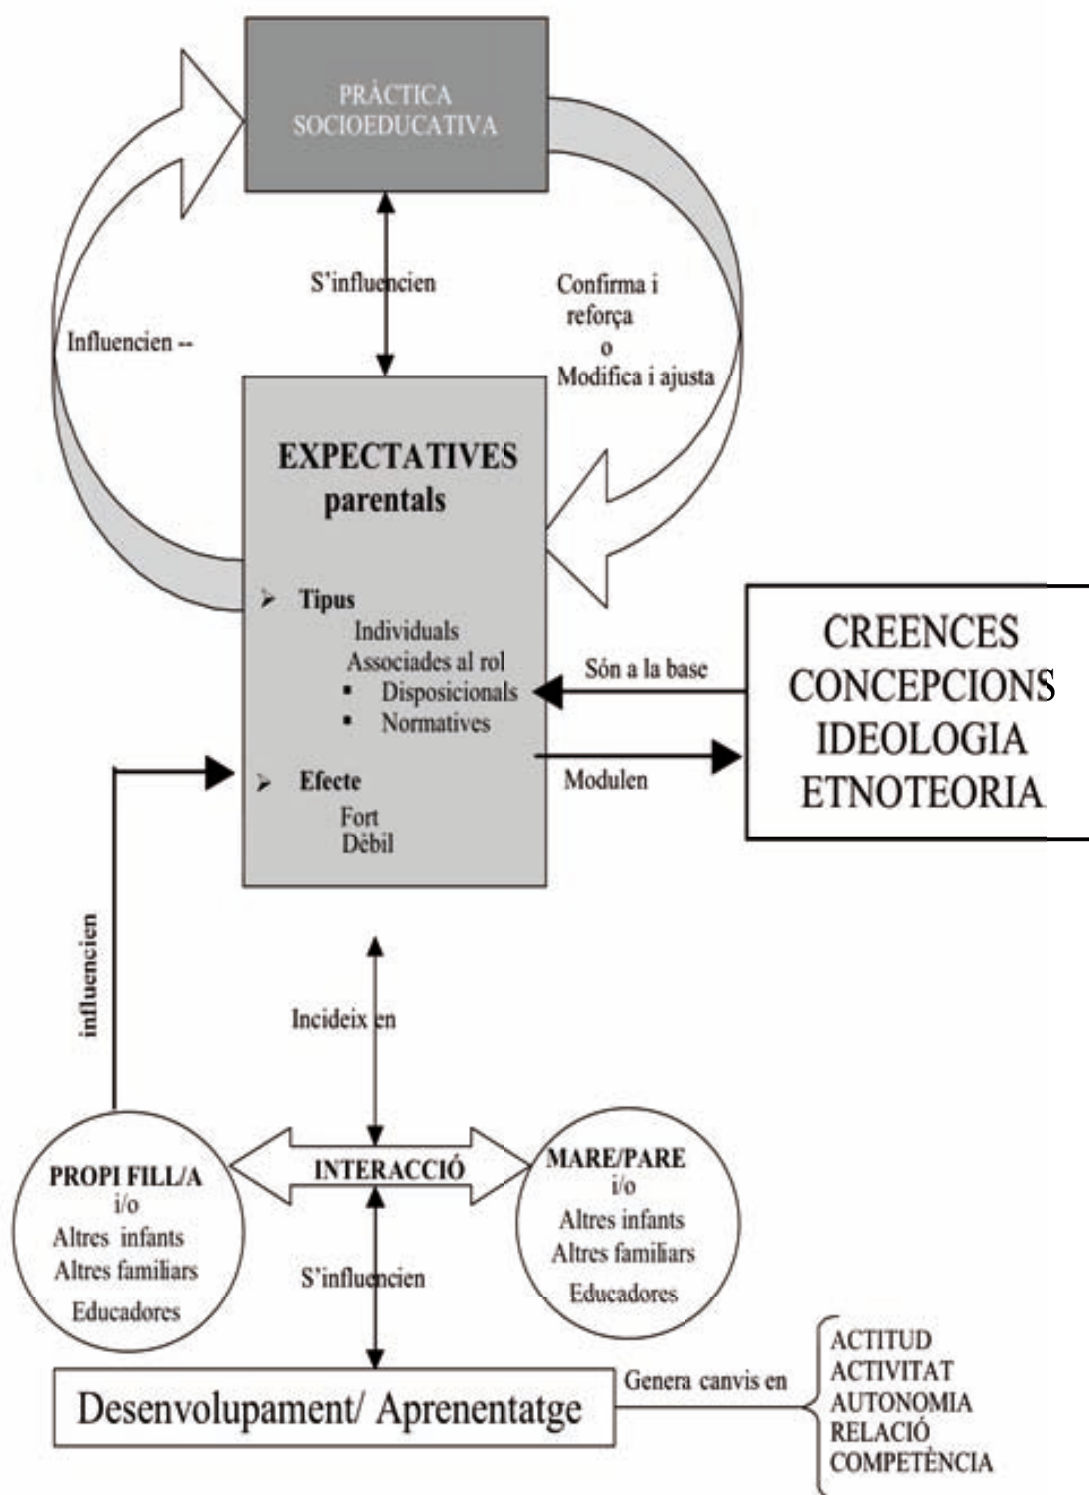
PRÀCTICA
SOCIOEDUCATIVA

S'influencien

Influencien --

Confirma i reforça
o
Modifica i ajusta

EXPECTATIVES parentals

➢ Tipus
Individuals
Associades al rol
▪ Disposicionals
▪ Normatives

➢ Efecte
Fort
Dèbil

Són a la base

Modulen

CREENCES
CONCEPCIONS
IDEOLOGIA
ETNOTEORIA

influencien

Incideix en

PROPI FILL/A
i/o
Altres infants
Altres familiars
Educadores

INTERACCIÓ

MARE/PARE
i/o
Altres infants
Altres familiars
Educadores

S'influencien

Desenvolupament/ Aprenentatge

Genera canvis en

ACTITUD
ACTIVITAT
AUTONOMIA
RELACIÓ
COMPETÈNCIA